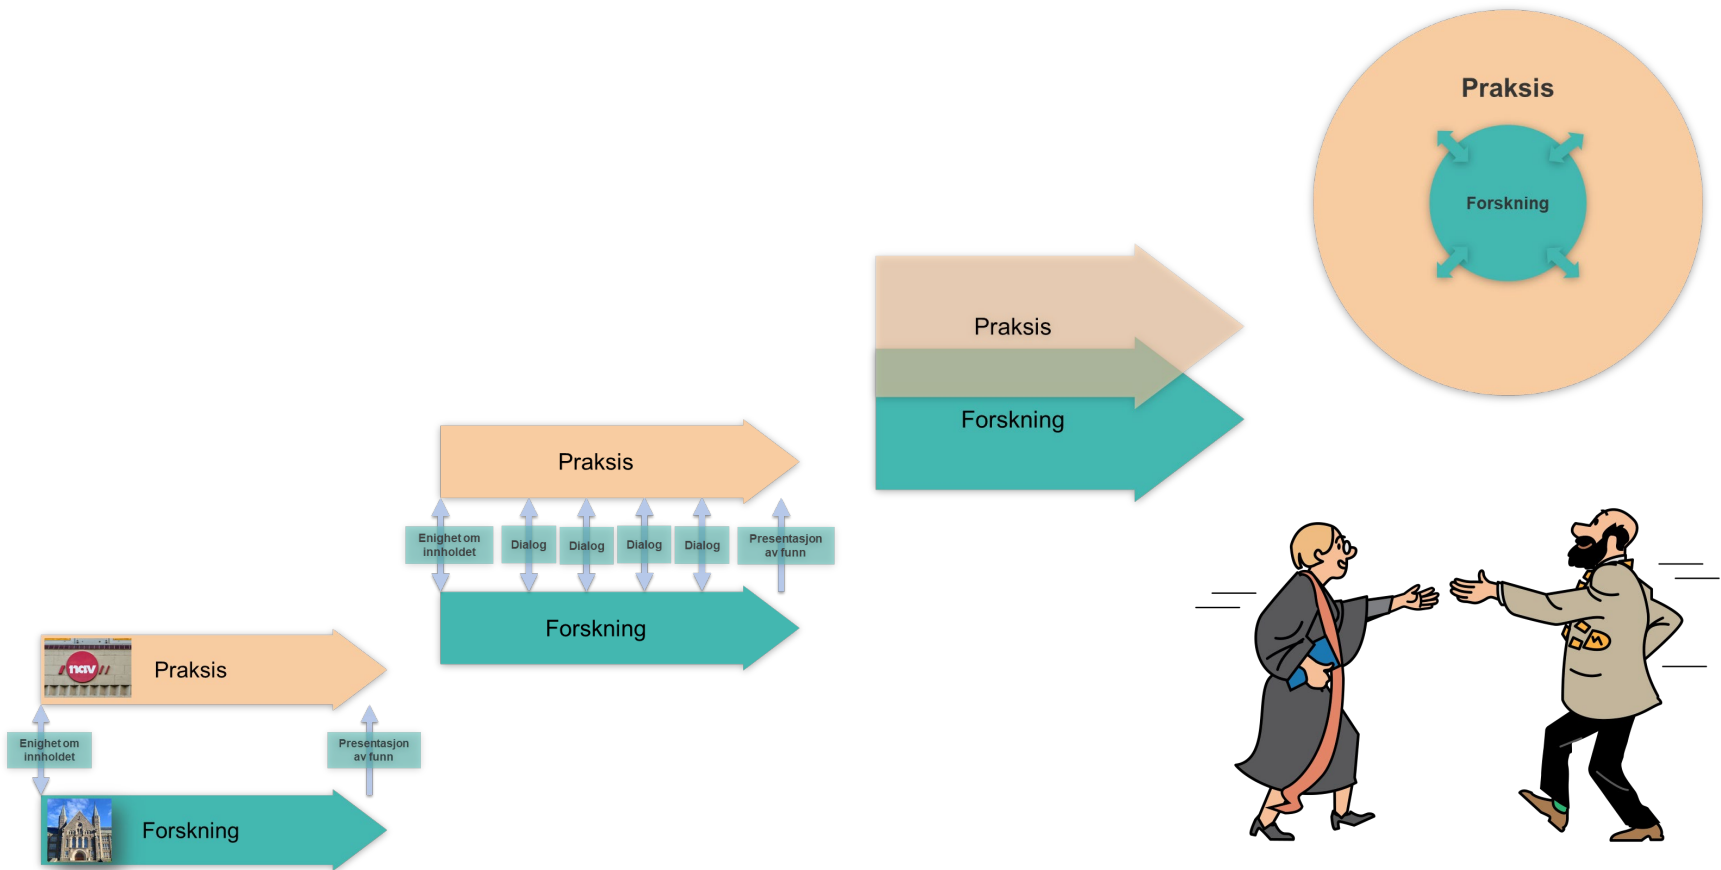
Praksis

Forskning

Praksis

Forskning

Praksis

Enighet om innholdet

Dialog

Dialog

Dialog

Dialog

Presentasjon av funn

Forskning

nav

Praksis

Enighet om innholdet

Presentasjon av funn

Forskning